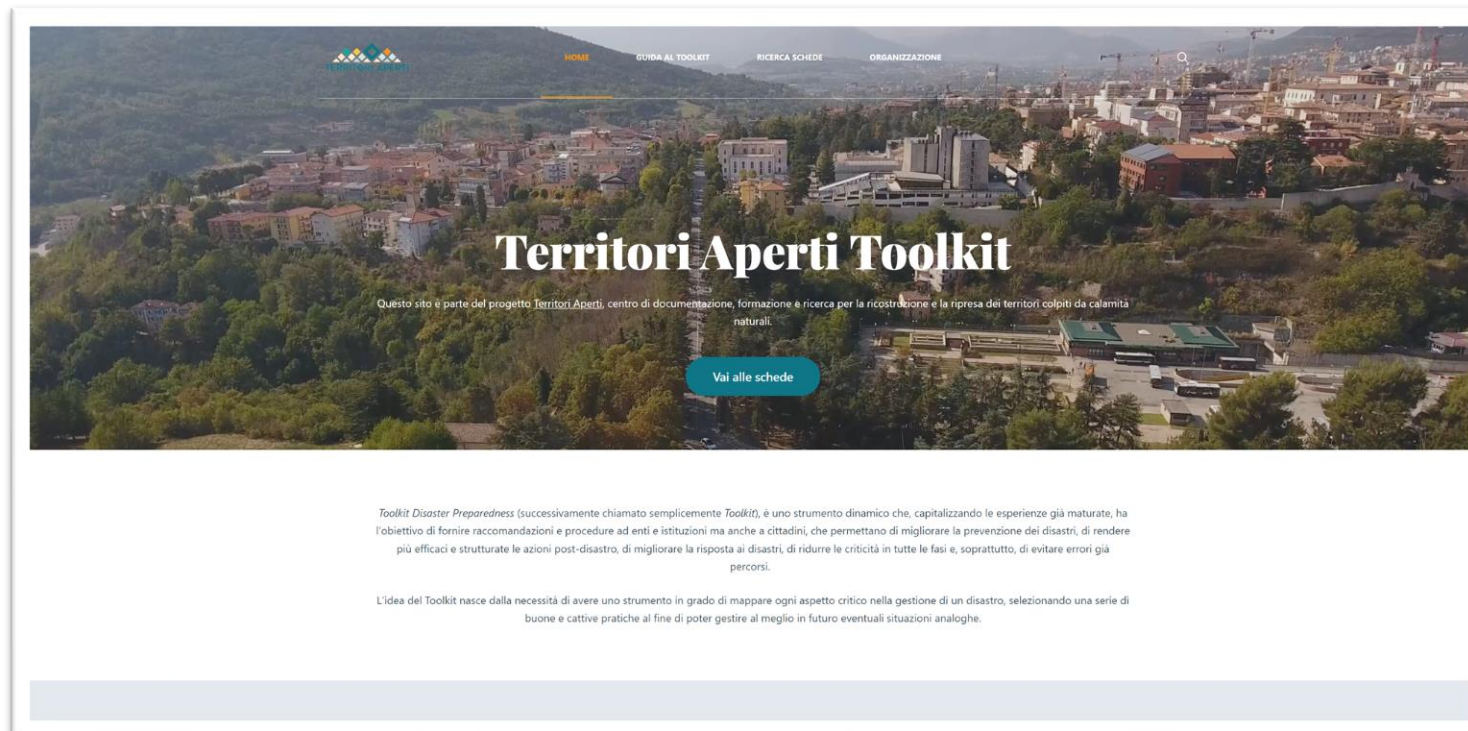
HOME GUIDA AL TOOLKIT RICERCA SCHEDE ORGANIZZAZIONE

Territori Aperti Toolkit

Questo sito è parte del progetto Territori Aperti, centro di documentazione, formazione e ricerca per la ricostruzione e la ripresa dei territori colpiti da calamità naturali.

Vai alle schede

Toolkit Disaster Preparedness (successivamente chiamato semplicemente Toolkit), è uno strumento dinamico che, capitalizzando le esperienze già maturate, ha l'obiettivo di fornire raccomandazioni e procedure ad enti e istituzioni ma anche a cittadini, che permettano di migliorare la prevenzione dei disastri, di rendere più efficaci e strutturate le azioni post-disastro, di migliorare la risposta ai disastri, di ridurre le criticità in tutte le fasi e, soprattutto, di evitare errori già percorsi.

L'idea del Toolkit nasce dalla necessità di avere uno strumento in grado di mappare ogni aspetto critico nella gestione di un disastro, selezionando una serie di buone e cattive pratiche al fine di poter gestire al meglio in futuro eventuali situazioni analoghe.